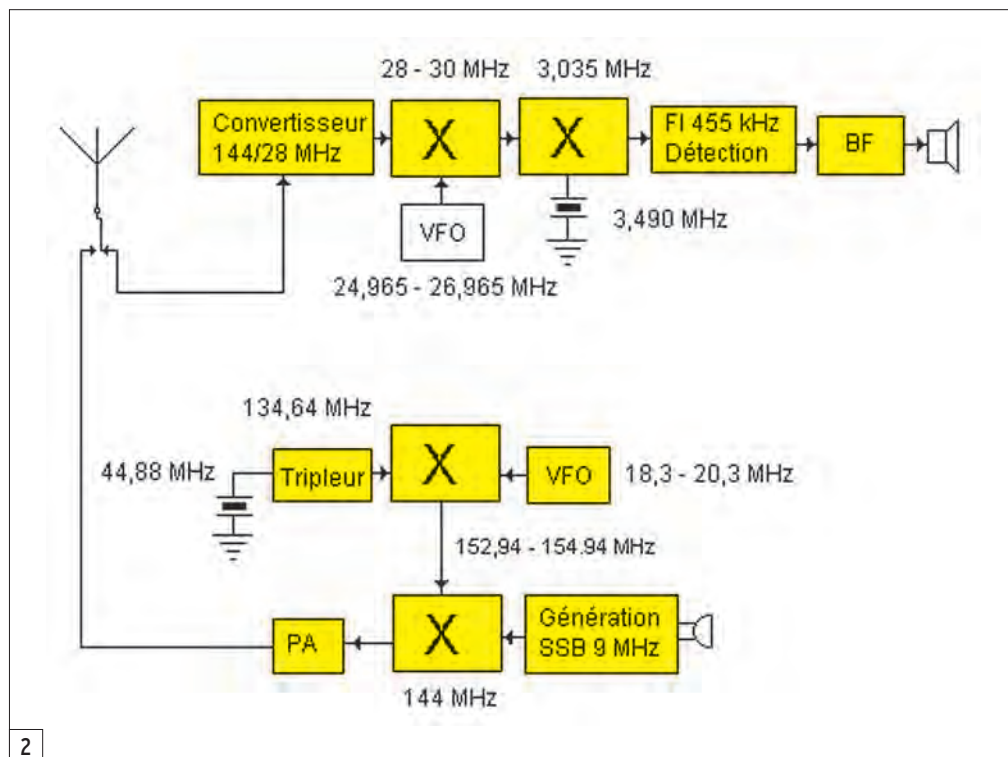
28 - 30 MHz
3,035 MHz
Convertisseur 144/28 MHz
X
X
FI 455 kHz Détection
BF
VFO
3,490 MHz
24,965 - 26,965 MHz
134,64 MHz
44,88 MHz
Tripleur
X
VFO
18,3 - 20,3 MHz
152,94 - 154.94 MHz
PA
X
Génération SSB 9 MHz
144 MHz
2